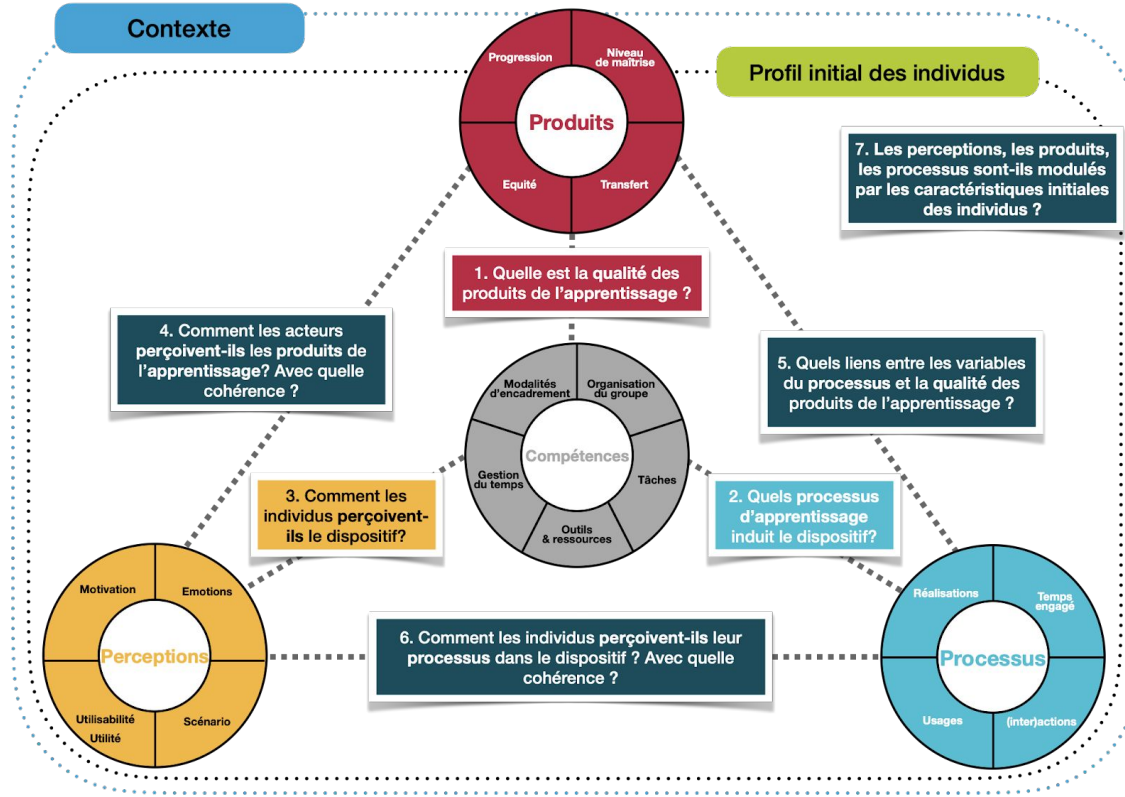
Contexte

Profil initial des individus

Progression

Niveau de maîtrise

Produits

Equité

Transfert

7. Les perceptions, les produits, les processus sont-ils modulés par les caractéristiques initiales des individus ?

1. Quelle est la qualité des produits de l'apprentissage ?

4. Comment les acteurs perçoivent-ils les produits de l'apprentissage? Avec quelle cohérence ?

5. Quels liens entre les variables du processus et la qualité des produits de l'apprentissage ?

Modalités d'encadrement

Organisation du groupe

Compétences

Gestion du temps

Tâches

Outils & ressources

3. Comment les individus perçoivent-ils le dispositif?

2. Quels processus d'apprentissage induit le dispositif?

Motivation

Emotions

Perceptions

Utilisabilité

Utilité

Scénario

6. Comment les individus perçoivent-ils leur processus dans le dispositif ? Avec quelle cohérence ?

Réalisations

Temps engagé

Processus

Usages

(inter)actions